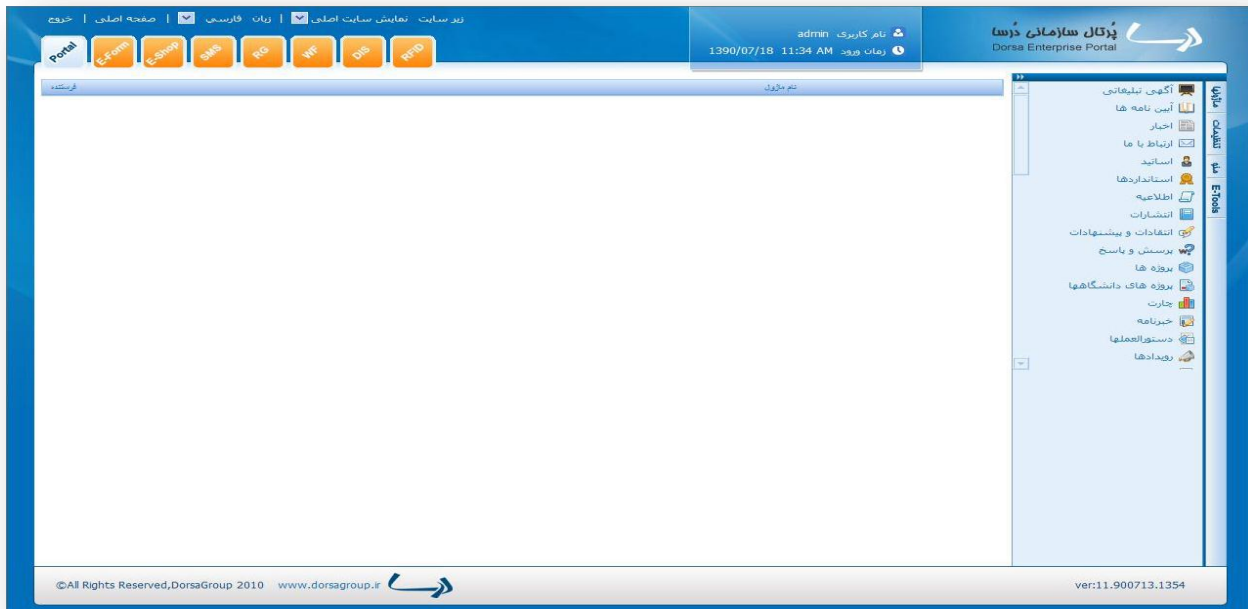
زیر سایت نمایش سایت اصلی | زبان فارسی | صفحه اصلی | خروج

Portal E-Form E-Shop SMS RG WF DIS RFID

نام کاربری admin
زمان ورود 1390/07/18 11:34 AM

پرتال سازمانی درسا
Dorsa Enterprise Portal

فرستنده
نام ماژول

ماژولها
تنظیمات
منو
E-Tools

آگهی تبلیغاتی
آیین نامه ها
اخبار
ارتباط با ما
اساتید
استانداردها
اطلاعیه
انتشارات
انتقادات و پیشنهادات
پرسش و پاسخ
پروژه ها
پروژه های دانشگاهها
چارت
خبرنامه
دستورالعملها
رویدادها

©All Rights Reserved,DorsaGroup 2010 www.dorsagroup.ir

ver:11.900713.1354